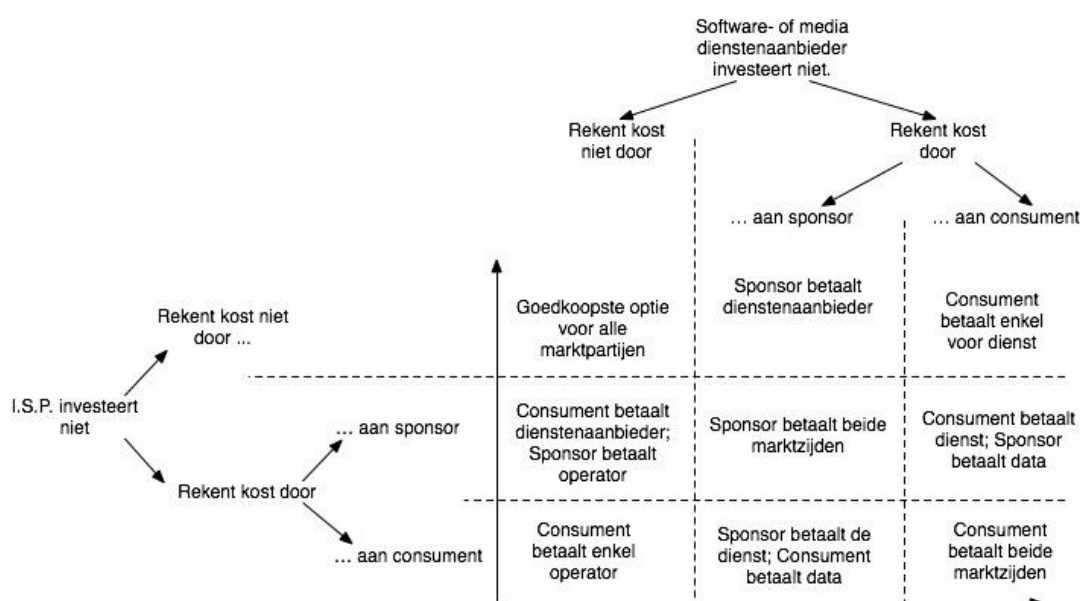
Software- of media dienstenaanbieder investeert niet.

Rekent kost niet door

Rekent kost door

… aan sponsor

… aan consument

Rekent kost niet door ...

I.S.P. investeert niet

Rekent kost door

… aan sponsor

… aan consument

| Goedkoopste optie voor alle marktpartijen | Sponsor betaalt dienstenaanbieder | Consument betaalt enkel voor dienst |
|---|---|---|
| Consument betaalt dienstenaanbieder; Sponsor betaalt operator | Sponsor betaalt beide marktzijden | Consument betaalt dienst; Sponsor betaalt data |
| Consument betaalt enkel operator | Sponsor betaalt de dienst; Consument betaalt data | Consument betaalt beide marktzijden |